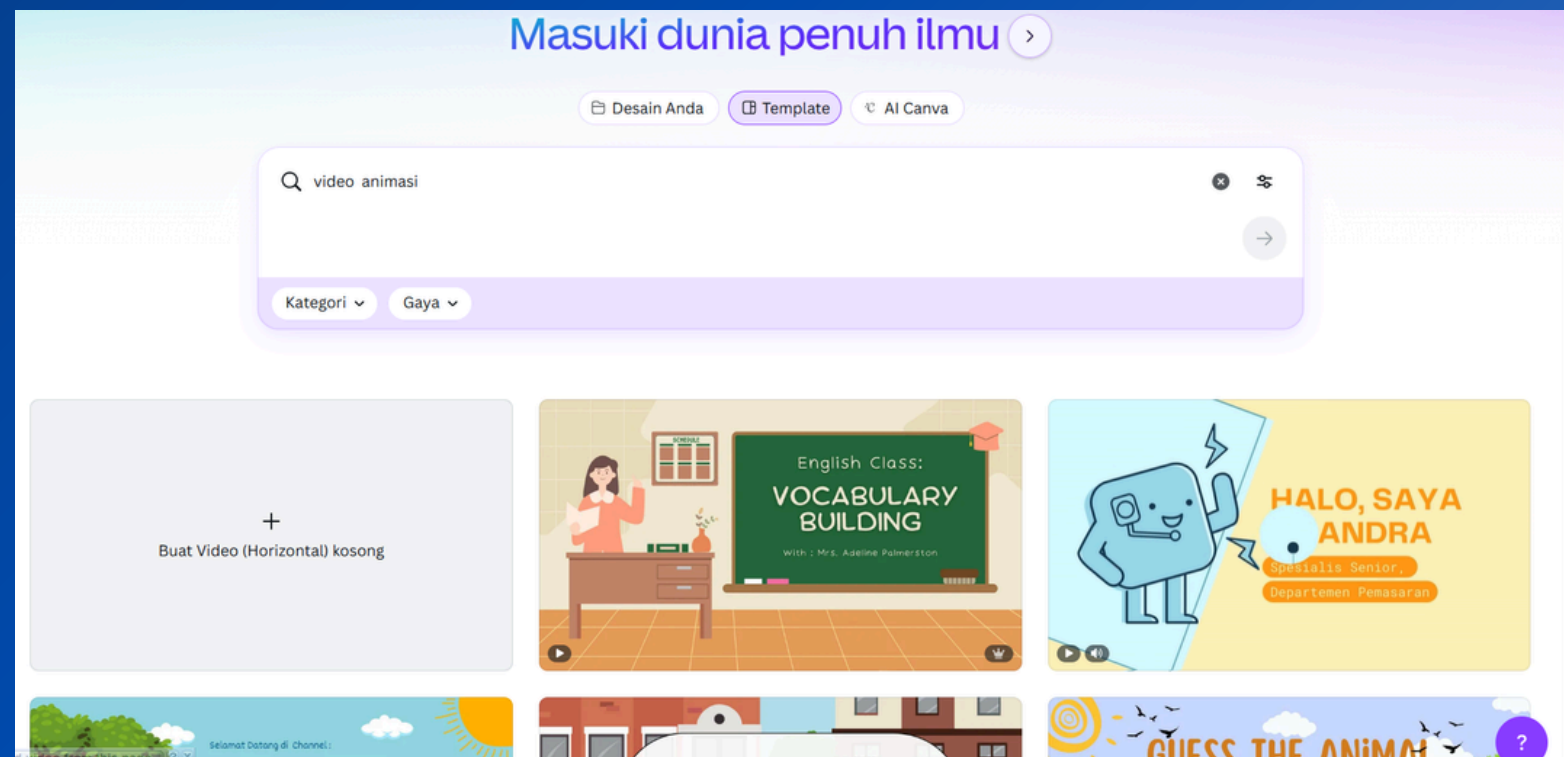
Masuki dunia penuh ilmu

Desain Anda
Template
AI Canva

video animasi

Kategori
Gaya

+
Buat Video (Horizontal) kosong

SCHEDULE

English Class:
VOCABULARY BUILDING
With : Mrs. Adeline Palmerston

HALO, SAYA
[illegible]ANDRA
Spesialis Senior,
Departemen Pemasaran

Selamat Datang di Channel:

GUESS THE ANIMAL

?